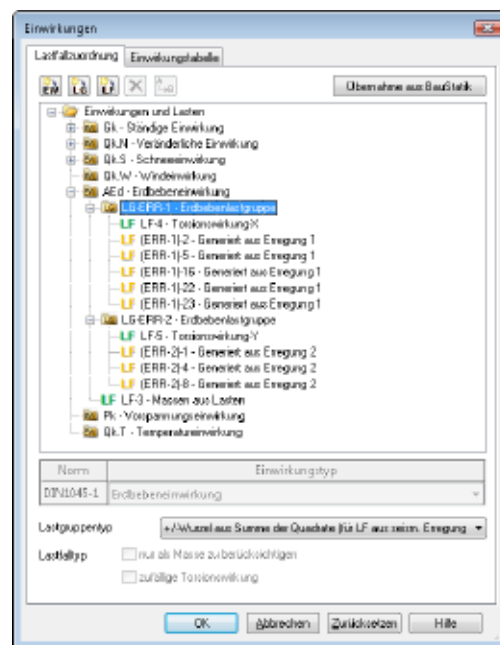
Einwirkungen

Lastfallzuordnung | Einwirkungstabelle

EW LG LF

Übernahme aus BauStatik

Einwirkungen und Lasten
Gk - Ständige Einwirkung
Qk.N - Veränderliche Einwirkung
Qk.S - Schneeeinwirkung
Qk.W - Windeinwirkung
AEd - Erdbebeneinwirkung
LG-ERR-1 - Erdbebenlastgruppe
LF LF-4 - Torsionswirkung X
LF (ERR-1)-2 - Generiert aus Erregung 1
LF (ERR-1)-5 - Generiert aus Erregung 1
LF (ERR-1)-16 - Generiert aus Erregung 1
LF (ERR-1)-22 - Generiert aus Erregung 1
LF (ERR-1)-23 - Generiert aus Erregung 1
LG-ERR-2 - Erdbebenlastgruppe
LF LF-5 - Torsionswirkung Y
LF (ERR-2)-1 - Generiert aus Erregung 2
LF (ERR-2)-4 - Generiert aus Erregung 2
LF (ERR-2)-8 - Generiert aus Erregung 2
LF LF-3 - Massen aus Lasten
Pk - Vorspannungseinwirkung
Qk.T - Temperatureinwirkung

| Norm | Einwirkungstyp |
|---|---|
| DIN1045-1 | Erdbebeneinwirkung |

Lastgruppentyp +/-Wurzel aus Summe der Quadrate (für LF aus seism. Erregung

Lastfalltyp nur als Masse zu berücksichtigen
zufällige Torsionswirkung

OK Abbrechen Zurücksetzen Hilfe